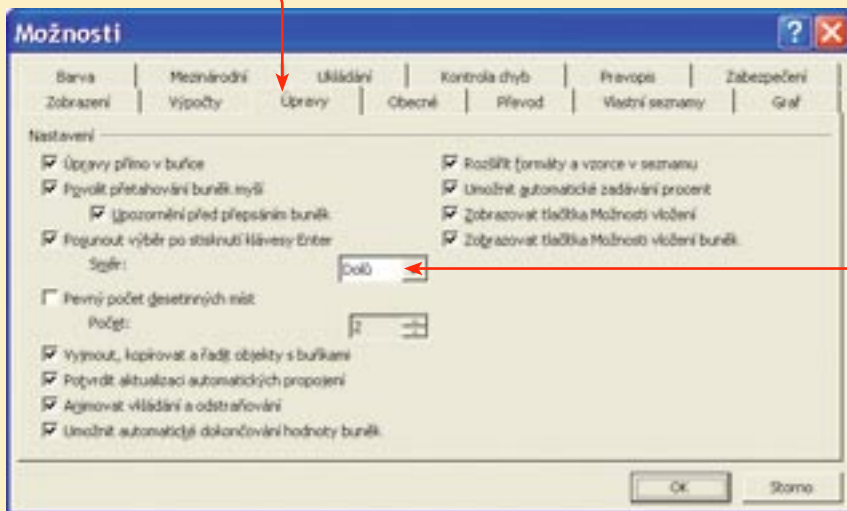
Možnosti

Barva | Mezinárodní | Ukládání | Kontrola chyb | Pravopis | Zabezpečení
Zobrazení | Výpočty | Úpravy | Obecné | Převod | Vlastní seznamy | Graf

Nastavení

Úpravy přímo v buňce
Povolit přetahování buněk myší
Upozornění před přepsáním buněk
Posunout výběr po stisknutí klávesy Enter
Směr: Dolů
Pevný počet desetinných míst
Počet: 2
Vyjmout, kopírovat a řadit objekty s buňkami
Potvrdit aktualizaci automatických propojení
Animovat vkládání a odstraňování
Umožnit automatické dokončování hodnoty buněk

Rozšířit formáty a vzorce v seznamu
Umožnit automatické zadávání procent
Zobrazovat tlačítka Možnosti vložení
Zobrazovat tlačítka Možnosti vložení buněk

OK
Storno